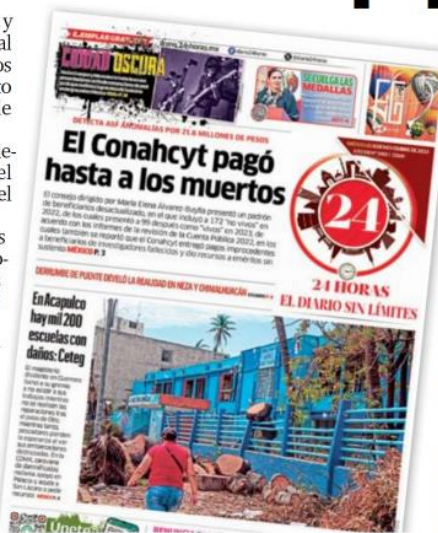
y
al
os
to
e

ne-
el
el

s
o-

EJEMPLAR GRATUITO
CIUDAD OSCURA
SIGUE LA LAS MEDALLAS
DETECTA ASF ANOMALÍAS POR 25.8 MILLONES DE PESOS
El Conahcyt pagó hasta a los muertos
El consejo dirigido por María Elena Álvarez-Buylla presentó un padrón de beneficiarios desactualizado, en el que incluyó a 172 "no vivos" en 2022, de los cuales presentó a 89 después como "vivos" en 2023, de acuerdo con los informes de la revisión de la Cuenta Pública 2022, en los cuales también se resaltó que el Conahcyt entregó pagos improcedentes a beneficiarios de investigadores fallecidos y dio recursos a eméritos sin sustento MÉXICO P. 3
24
24 HORAS
EL DIARIO SIN LÍMITES
DERRUMBE DE PUENTE DEVELÓ LA REALIDAD EN NEZA Y CHIMALHUACÁN
En Acapulco hay mil 200 escuelas con daños: Ceteg
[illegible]